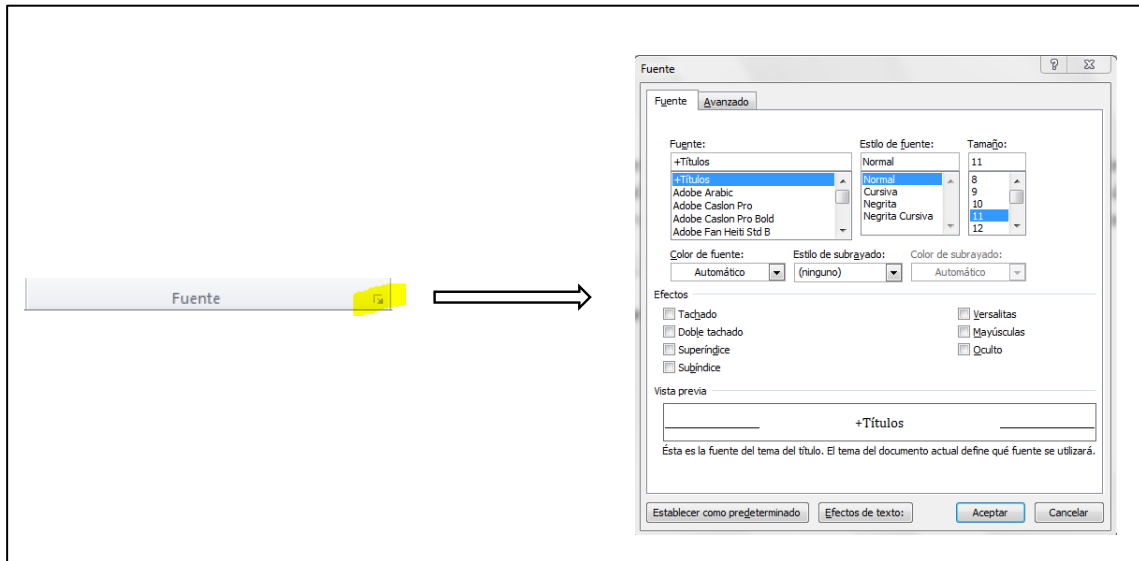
Fuente

Fuente

?

Fuente Avanzado

Fuente:
+Títulos
+Títulos
Adobe Arabic
Adobe Caslon Pro
Adobe Caslon Pro Bold
Adobe Fan Heiti Std B

Estilo de fuente:
Normal
Normal
Cursiva
Negrita
Negrita Cursiva

Tamaño:
11
8
9
10
11
12

Color de fuente:
Automático

Estilo de subrayado:
(ninguno)

Color de subrayado:
Automático

Efectos
Tachado
Doble tachado
Superíndice
Subíndice
Versalitas
Mayúsculas
Oculto

Vista previa
+Títulos
Ésta es la fuente del tema del título. El tema del documento actual define qué fuente se utilizará.

Establecer como predeterminado
Efectos de texto:
Aceptar
Cancelar